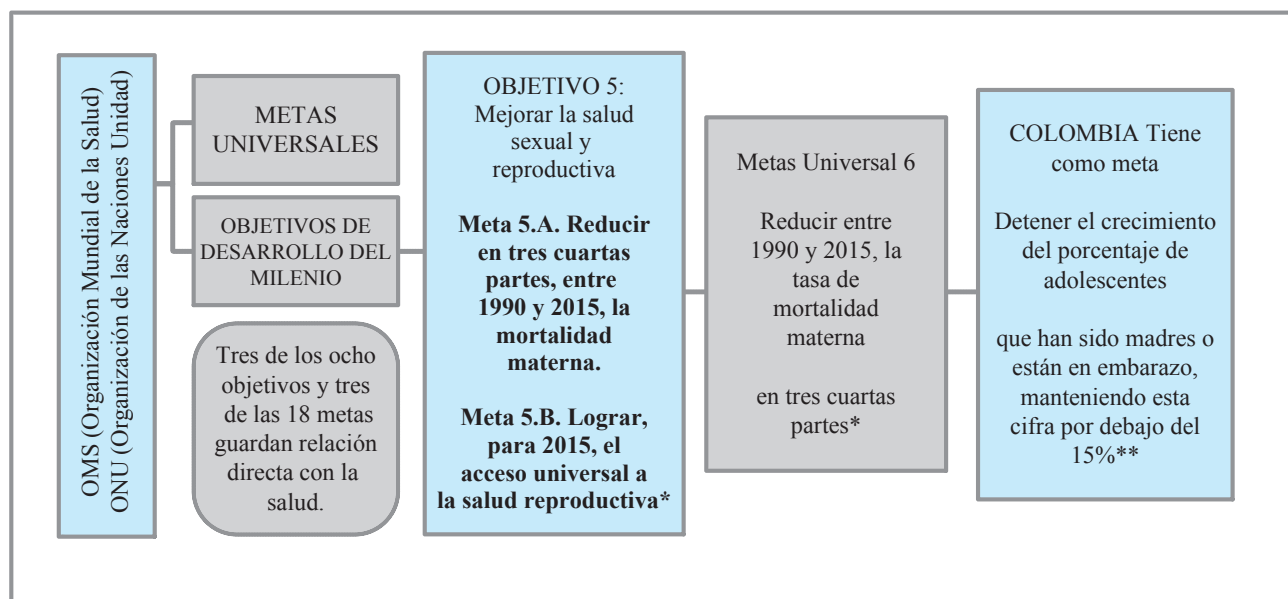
OMS (Organización Mundial de la Salud)
ONU (Organización de las Naciones Unidad)

METAS UNIVERSALES

OBJETIVOS DE DESARROLLO DEL MILENIO

Tres de los ocho objetivos y tres de las 18 metas guardan relación directa con la salud.

OBJETIVO 5: Mejorar la salud sexual y reproductiva

**Meta 5.A. Reducir en tres cuartas partes, entre 1990 y 2015, la mortalidad materna.**

**Meta 5.B. Lograr, para 2015, el acceso universal a la salud reproductiva***

Metas Universal 6

Reducir entre 1990 y 2015, la tasa de mortalidad materna

en tres cuartas partes*

COLOMBIA Tiene como meta

Detener el crecimiento del porcentaje de adolescentes

que han sido madres o están en embarazo, manteniendo esta cifra por debajo del 15%**